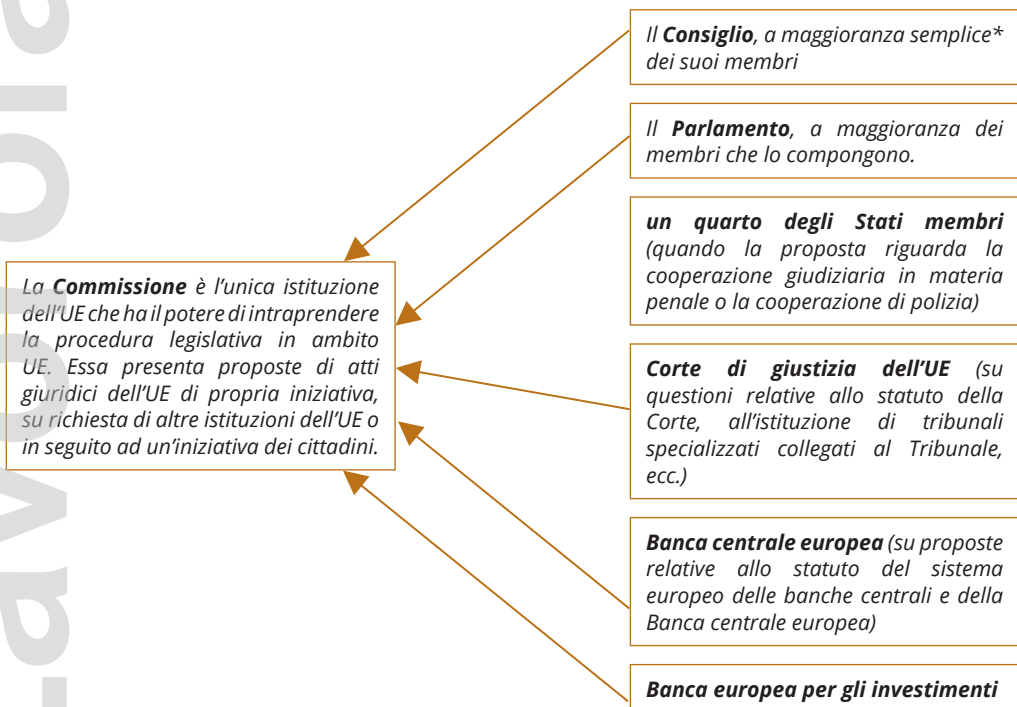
La **Commissione** è l'unica istituzione dell'UE che ha il potere di intraprendere la procedura legislativa in ambito UE. Essa presenta proposte di atti giuridici dell'UE di propria iniziativa, su richiesta di altre istituzioni dell'UE o in seguito ad un'iniziativa dei cittadini.

Il **Consiglio**, a maggioranza semplice* dei suoi membri

Il **Parlamento**, a maggioranza dei membri che lo compongono.

**un quarto degli Stati membri** (quando la proposta riguarda la cooperazione giudiziaria in materia penale o la cooperazione di polizia)

**Corte di giustizia dell'UE** (su questioni relative allo statuto della Corte, all'istituzione di tribunali specializzati collegati al Tribunale, ecc.)

**Banca centrale europea** (su proposte relative allo statuto del sistema europeo delle banche centrali e della Banca centrale europea)

**Banca europea per gli investimenti**